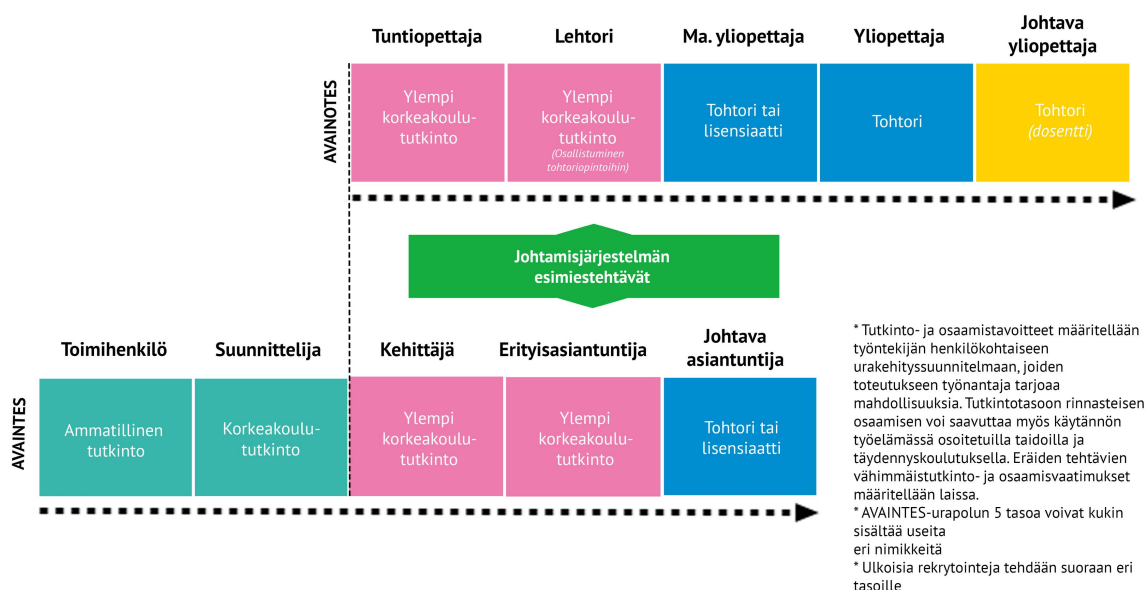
AVAINOTES

| Tuntiopettaja | Lehtori | Ma. yliopettaja | Yliopettaja | Johtava yliopettaja |
|---|---|---|---|---|
| Ylempi korkeakoulututkinto | Ylempi korkeakoulututkinto (Osallistuminen tohtoriopintoihin) | Tohtori tai lisensiaatti | Tohtori | Tohtori (dosentti) |

Johtamisjärjestelmän esimiestehtävät

AVAINTES

| Toimihenkilö | Suunnittelija | Kehittäjä | Erityisasiantuntija | Johtava asiantuntija |
|---|---|---|---|---|
| Ammatillinen tutkinto | Korkeakoulututkinto | Ylempi korkeakoulututkinto | Ylempi korkeakoulututkinto | Tohtori tai lisensiaatti |

* Tutkinto- ja osaamistavoitteet määritellään työntekijän henkilökohtaiseen urakehityssuunnitelmaan, joiden toteutukseen työnantaja tarjoaa mahdollisuuksia. Tutkintotasoon rinnasteisen osaamisen voi saavuttaa myös käytännön työelämässä osoitetuilla taidoilla ja täydennyskoulutuksella. Eräiden tehtävien vähimmäistutkinto- ja osaamisvaatimukset määritellään laissa.
* AVAINTES-urapolun 5 tasoa voivat kukin sisältää useita eri nimikkeitä
* Ulkoisia rekrytointeja tehdään suoraan eri tasoille